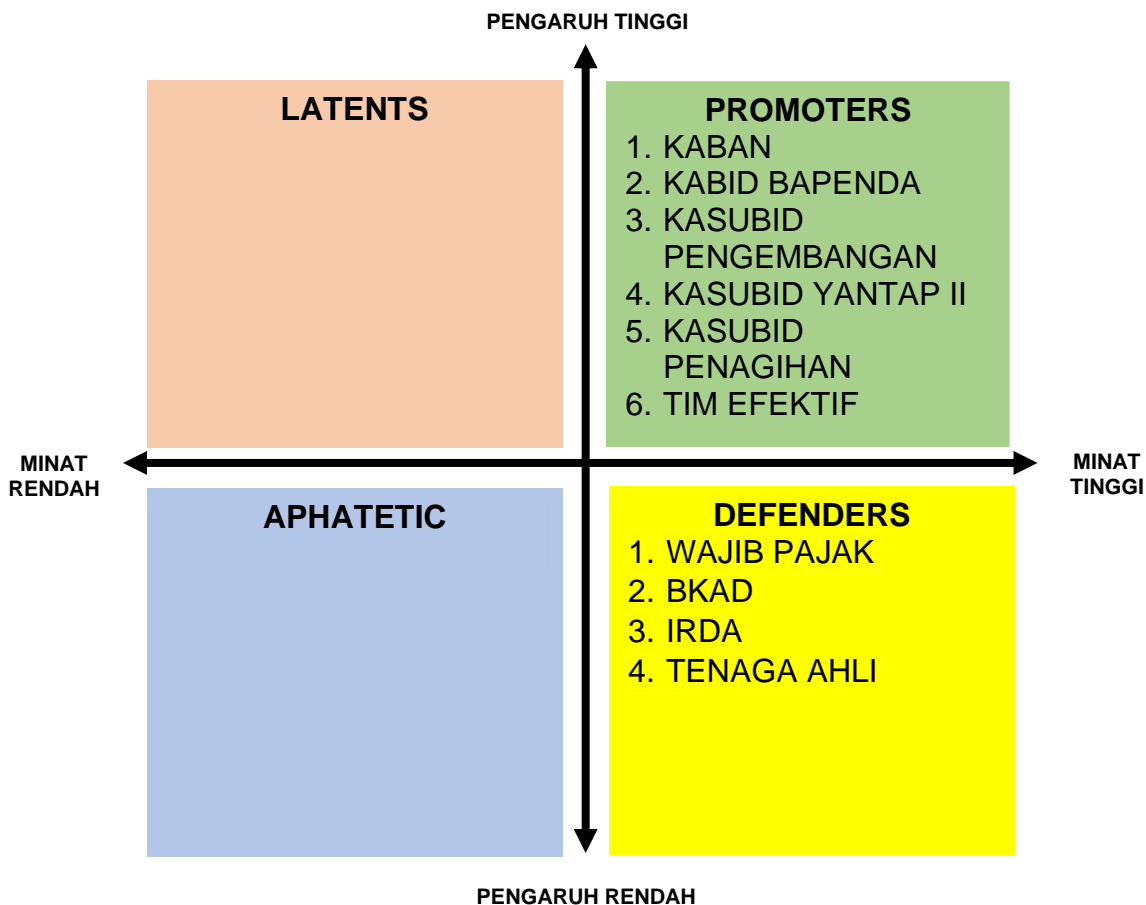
PENGARUH TINGGI

LATENTS

PROMOTERS
1. KABAN
2. KABID BAPENDA
3. KASUBID PENGEMBANGAN
4. KASUBID YANTAP II
5. KASUBID PENAGIHAN
6. TIM EFEKTIF

MINAT RENDAH

MINAT TINGGI

APHATETIC

DEFENDERS
1. WAJIB PAJAK
2. BKAD
3. IRDA
4. TENAGA AHLI

PENGARUH RENDAH